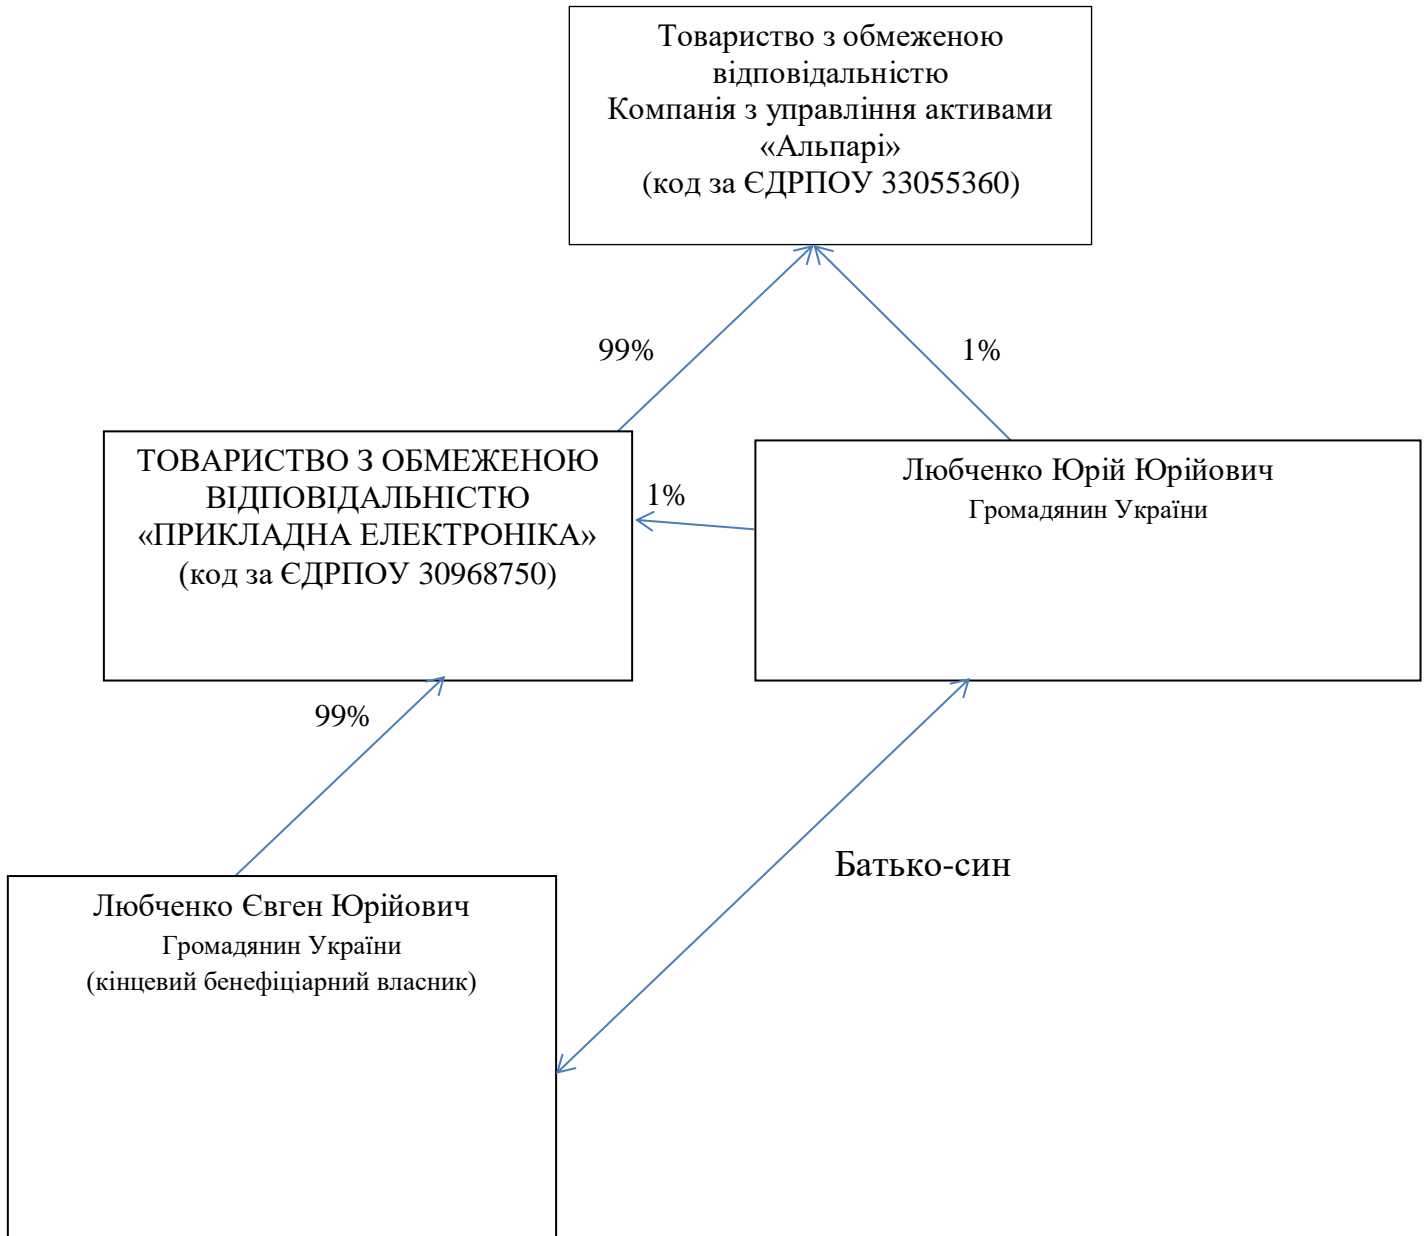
Товариство з обмеженою відповідальністю
Компанія з управління активами «Альпарі»
(код за ЄДРПОУ 33055360)

99%

1%

ТОВАРИСТВО З ОБМЕЖЕНОЮ ВІДПОВІДАЛЬНІСТЮ «ПРИКЛАДНА ЕЛЕКТРОНІКА»
(код за ЄДРПОУ 30968750)

1%

Любченко Юрій Юрійович
Громадянин України

99%

Батько-син

Любченко Євген Юрійович
Громадянин України
(кінцевий бенефіціарний власник)